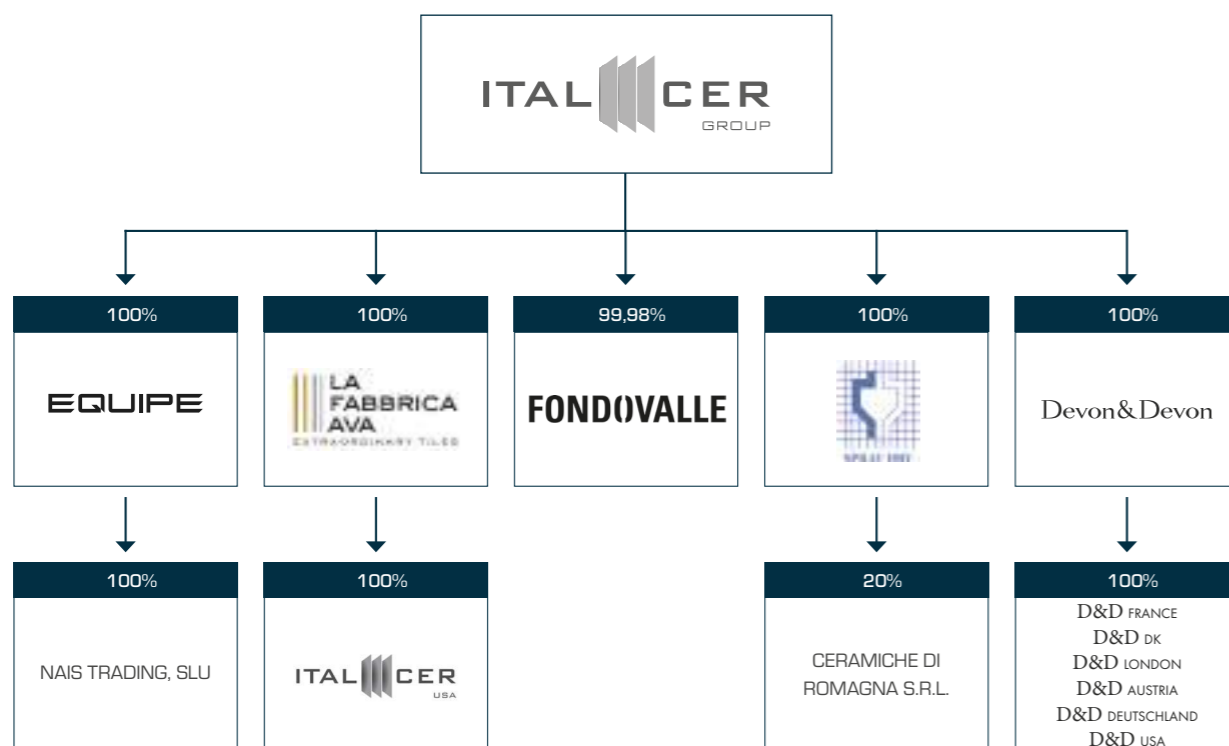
ITALCER
GROUP

100%
EQUIPE

100%
LA FABBRICA AVA
EXTRAORDINARY TILES

99,98%
FONDOVALLE

100%
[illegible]

100%
Devon&Devon

100%
NAIS TRADING, SLU

100%
ITALCER
USA

20%
CERAMICHE DI ROMAGNA S.R.L.

100%
D&D FRANCE
D&D DK
D&D LONDON
D&D AUSTRIA
D&D DEUTSCHLAND
D&D USA